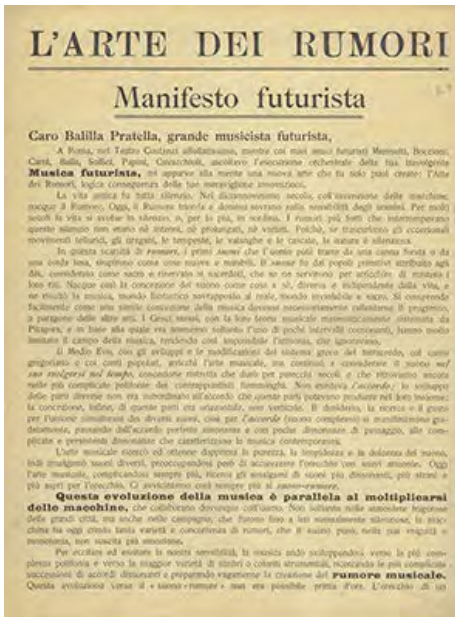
L'ARTE DEI RUMORI

Manifesto futurista

Caro Balilla Pratella, grande musicista futurista,

A Roma, nel Teatro Costanzi affollatissimo, mentre coi miei amici futuristi Marinetti, Boccioni, Carrà, Balla, Soffici, Papini, Cavacchioli, ascoltavo l'esecuzione orchestrale della tua travolgente Musica futurista, mi apparve alla mente una nuova arte che tu solo puoi creare: l'Arte dei Rumori, logica conseguenza delle tue meravigliose innovazioni.

La vita antica fu tutta silenzio. Nel diciannovesimo secolo, coll'invenzione delle macchine, nacque il Rumore. Oggi, il Rumore trionfa e domina sovrano sulla sensibilità degli uomini. Per molti secoli la vita si svolse in silenzio, o, per lo più, in sordina. I rumori più forti che interrompevano questo silenzio non erano nè intensi, nè prolungati, nè variati. Poichè, se trascuriamo gli eccezionali movimenti tellurici, gli uragani, le tempeste, le valanghe e le cascate, la natura è silenziosa.

In questa scarsità di rumori, i primi suoni che l'uomo potè trarre da una canna forata o da una corda tesa, stupirono come cose nuove e mirabili. Il suono fu dai popoli primitivi attribuito agli dèi, considerato come sacro e riservato ai sacerdoti, che se ne servivano per arricchire di mistero i loro riti. Nacque così la concezione del suono come cosa a sè, diversa e indipendente dalla vita, e ne risultò la musica, mondo fantastico sovrapposto al reale, mondo inviolabile e sacro. Si comprende facilmente come una simile concezione della musica dovesse necessariamente rallentarne il progresso, a paragone delle altre arti. I Greci stessi, con la loro teoria musicale matematicamente sistemata da Pitagora, e in base alla quale era ammesso soltanto l'uso di pochi intervalli consonanti, hanno molto limitato il campo della musica, rendendo così impossibile l'armonia, che ignoravano.

Il Medio Evo, con gli sviluppi e le modificazioni del sistema greco del tetracordo, col canto gregoriano e coi canti popolari, arricchì l'arte musicale, ma continuò a considerare il suono nel suo svolgersi nel tempo, concezione ristretta che durò per parecchi secoli, e che ritroviamo ancora nelle più complicate polifonie dei contrappuntisti fiamminghi. Non esisteva l'accordo; lo sviluppo delle parti diverse non era subordinato all'accordo che queste parti potevano produrre nel loro insieme; la concezione, infine, di queste parti era orizzontale, non verticale. Il desiderio, la ricerca e il gusto per l'unione simultanea dei diversi suoni, cioè per l'accordo (suono complesso) si manifestarono gradatamente, passando dall'accordo perfetto assonante e con poche dissonanze di passaggio, alle complicate e persistenti dissonanze che caratterizzano la musica contemporanea.

L'arte musicale ricercò ed ottenne dapprima la purezza, la limpidezza e la dolcezza del suono, indi amalgamò suoni diversi, preoccupandosi però di accarezzare l'orecchio con soavi armonie. Oggi l'arte musicale, complicandosi sempre più, ricerca gli amalgami di suoni più dissonanti, più strani e più aspri per l'orecchio. Ci avviciniamo così sempre più al suono-rumore.

Questa evoluzione della musica è parallela al moltiplicarsi delle macchine, che collaborano dovunque coll'uomo. Non soltanto nelle atmosfere fragorose delle grandi città, ma anche nelle campagne, che fino a ieri erano normalmente silenziose, la macchina ha oggi creato tanta varietà e concorrenza di rumori, che il suono puro, nella sua exiguità e monotonia, non suscita più emozione.

Per eccitare ed esaltare la nostra sensibilità, la musica andò sviluppandosi verso la più complessa polifonia e verso la maggior varietà di timbri o coloriti strumentali, ricercando le più complicate successioni di accordi dissonanti e preparando vagamente la creazione del rumore musicale. Questa evoluzione verso il «suono-rumore» non era possibile prima d'ora. L'orecchio di un